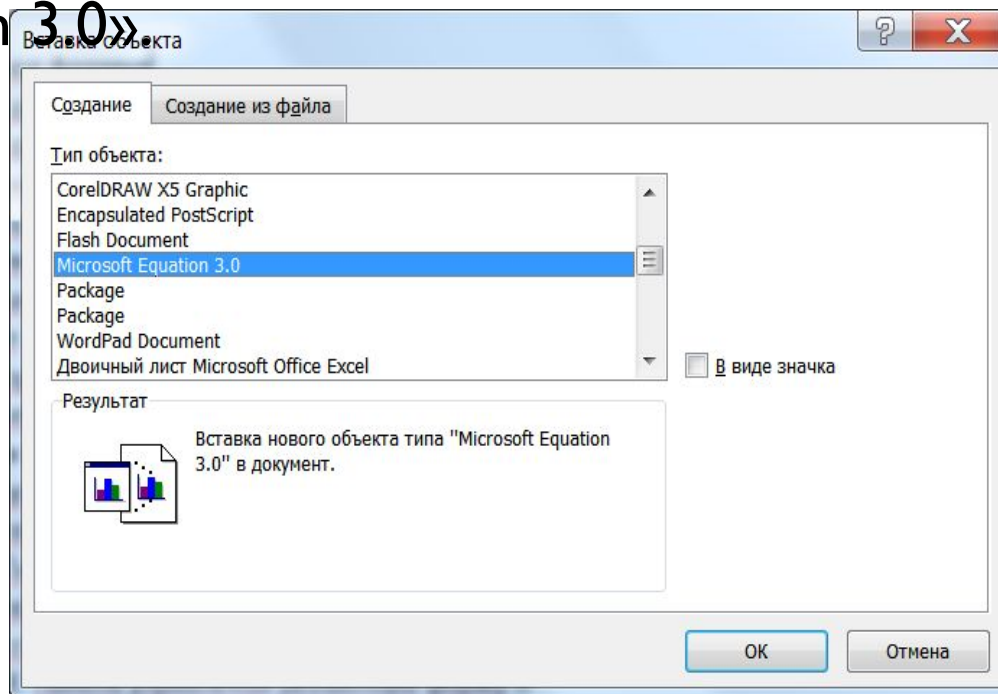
n 3.0»

Вставка объекта

?
X

Создание
Создание из файла

Тип объекта:

CorelDRAW X5 Graphic
Encapsulated PostScript
Flash Document
Microsoft Equation 3.0
Package
Package
WordPad Document
Двоичный лист Microsoft Office Excel

В виде значка

Результат

Вставка нового объекта типа "Microsoft Equation 3.0" в документ.

ОК
Отмена